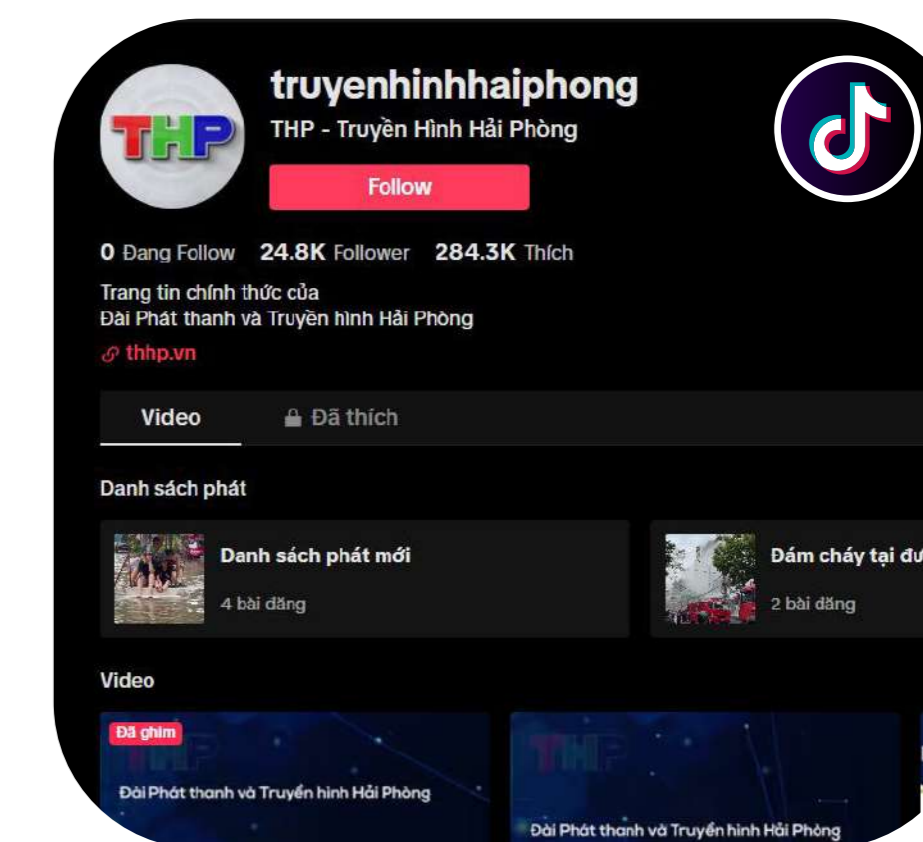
THP

truyenhinhhaiphong

THP - Truyền Hình Hải Phòng

Follow

0 Đang Follow 24.8K Follower 284.3K Thích

Trang tin chính thức của
Đài Phát thanh và Truyền hình Hải Phòng

thhp.vn

Video Đã thích

Danh sách phát

Danh sách phát mới
4 bài đăng

Đám cháy tại đư
2 bài đăng

Video

Đã ghim
THP
Đài Phát thanh và Truyền hình Hải Phòng

THP
Đài Phát thanh và Truyền hình Hải Phòng